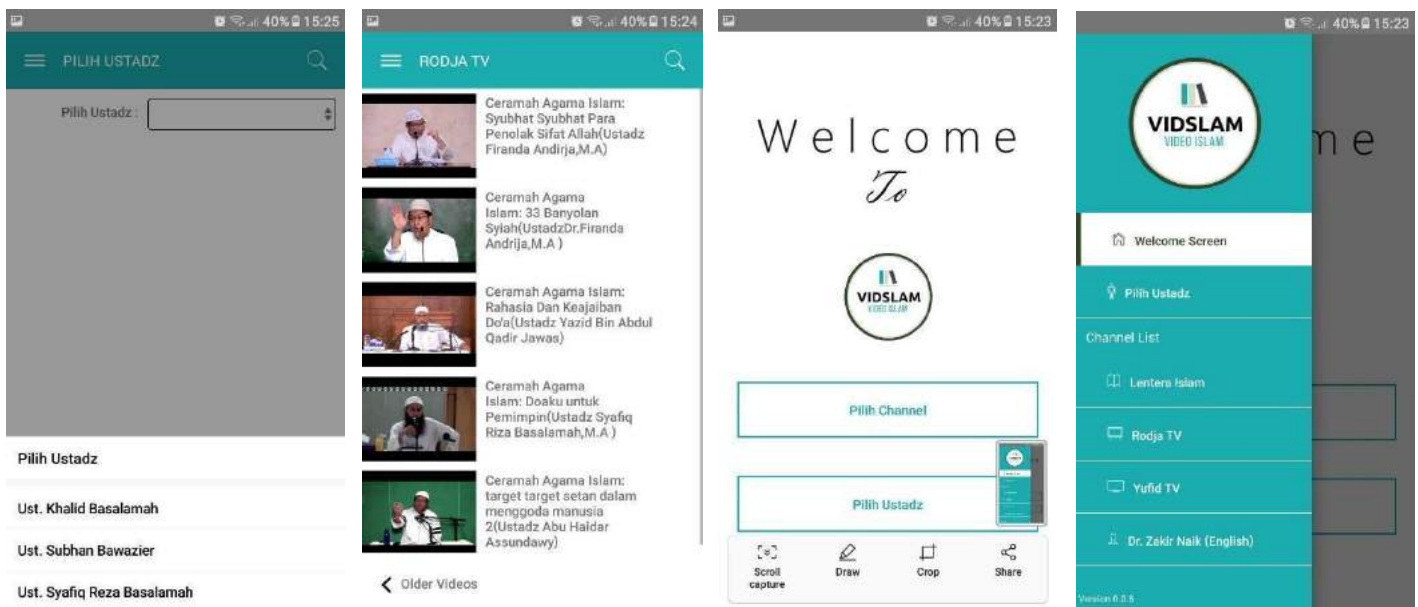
40% 15:25

PILIH USTADZ

Pilih Ustadz :

Pilih Ustadz

Ust. Khalid Basalamah

Ust. Subhan Bawazier

Ust. Syafiq Reza Basalamah

40% 15:24

RODJA TV

Ceramah Agama Islam: Syubhat Syubhat Para Penolak Sifat Allah(Ustadz Firanda Andirja,M.A)

Ceramah Agama Islam: 33 Banyolan Syiah(UstadzDr.Firanda Andrija,M.A )

Ceramah Agama Islam: Rahasia Dan Keajaiban Do'a(Ustadz Yazid Bin Abdul Qadir Jawas)

Ceramah Agama Islam: Doaku untuk Pemimpin(Ustadz Syafiq Riza Basalamah,M.A )

Ceramah Agama Islam: target target setan dalam menggoda manusia 2(Ustadz Abu Haidar Assundawy)

Older Videos

40% 15:23

Welcome

To

VIDSLAM
VIDEO ISLAM

Pilih Channel

Pilih Ustadz

Scroll capture

Draw

Crop

Share

40% 15:23

VIDSLAM
VIDEO ISLAM

me

Welcome Screen

Pilih Ustadz

Channel List

Lentera Islam

Rodja TV

Yufid TV

Dr. Zakir Naik (English)

Version 0.0.5